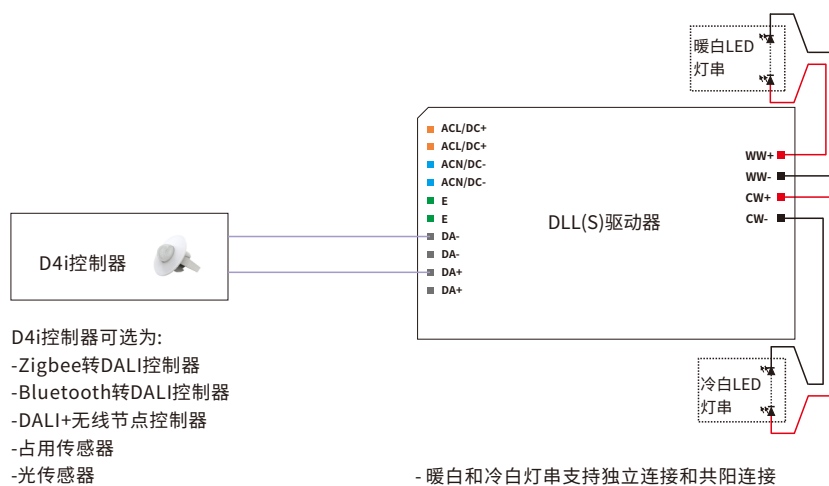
暖白LED
灯串

ACL/DC+
ACL/DC+
ACN/DC-
ACN/DC-
E
E
DA-
DA-
DA+
DA+

DLL(S)驱动器

WW+
WW-
CW+
CW-

D4i控制器

冷白LED
灯串

D4i控制器可选为:
-Zigbee转DALI控制器
-Bluetooth转DALI控制器
-DALI+无线节点控制器
-占用传感器
-光传感器

- 暖白和冷白灯串支持独立连接和共阳连接